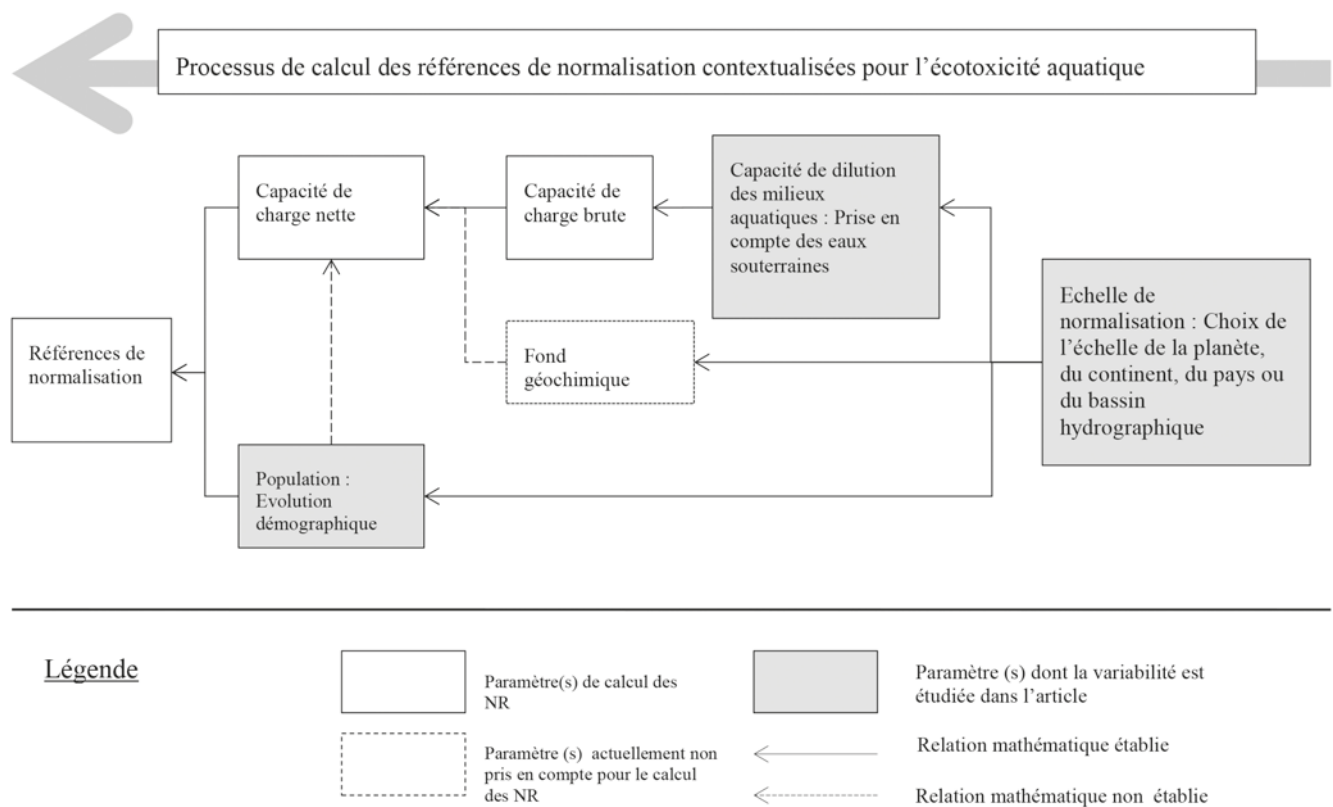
Processus de calcul des références de normalisation contextualisées pour l'écotoxicité aquatique

Capacité de charge nette

Capacité de charge brute

Capacité de dilution des milieux aquatiques : Prise en compte des eaux souterraines

Echelle de normalisation : Choix de l'échelle de la planète, du continent, du pays ou du bassin hydrographique

Références de normalisation

Fond géochimique

Population : Evolution démographique

Légende

Paramètre(s) de calcul des NR

Paramètre (s) dont la variabilité est étudiée dans l'article

Paramètre (s) actuellement non pris en compte pour le calcul des NR

Relation mathématique établie

Relation mathématique non établie